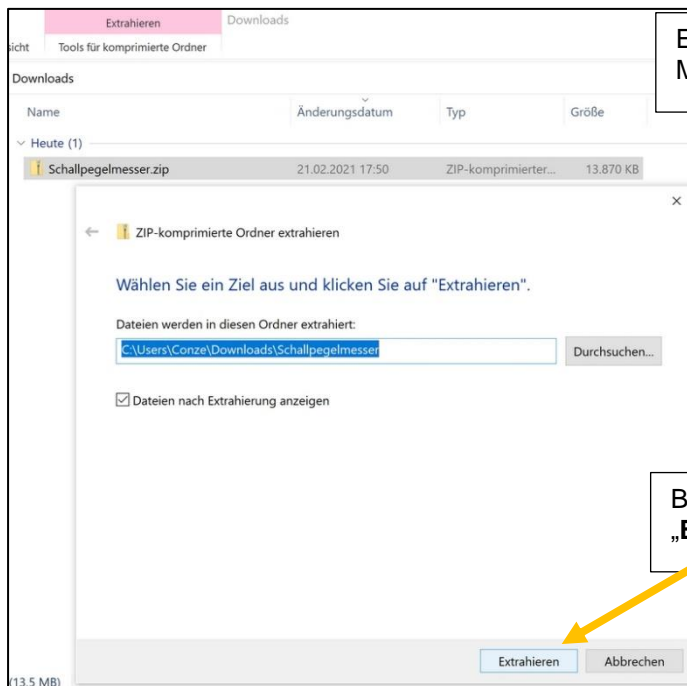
Extrahieren
Downloads
sicht
Tools für komprimierte Ordner
Downloads

| Name | Änderungsdatum | Typ | Größe |
|---|---|---|---|
| Heute (1) | | | |
| Schallpegelmesser.zip | 21.02.2021 17:50 | ZIP-komprimierter... | 13.870 KB |

E
M

ZIP-komprimierte Ordner extrahieren

Wählen Sie ein Ziel aus und klicken Sie auf "Extrahieren".

Dateien werden in diesen Ordner extrahiert:

C:\Users\Conze\Downloads\Schallpegelmesser

Durchsuchen...

Dateien nach Extrahierung anzeigen

B
„E

Extrahieren
Abbrechen

(13,5 MB)